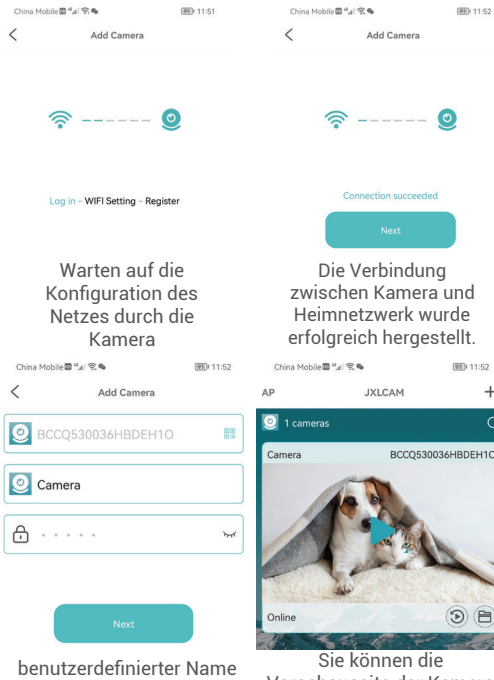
China Mobile 11:51

Add Camera

Log in - WIFI Setting - Register

Warten auf die Konfiguration des Netzes durch die Kamera

China Mobile 11:52

Add Camera

Connection succeeded

Next

Die Verbindung zwischen Kamera und Heimnetzwerk wurde erfolgreich hergestellt.

China Mobile 11:52

Add Camera

BCCQ530036HBDEH1O

Camera

Next

benutzerdefinierter Name

China Mobile 11:52

AP JXLCAM +

1 cameras

Camera BCCQ530036HBDEH1O

Online

Sie können die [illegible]